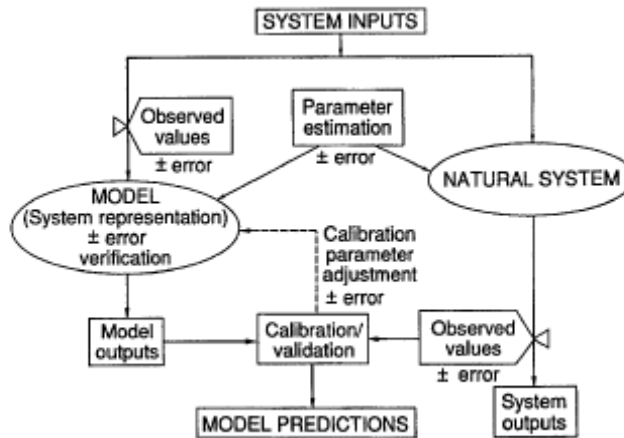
SYSTEM INPUTS

Observed values
± error

Parameter estimation
± error

MODEL
(System representation)
± error
verification

NATURAL SYSTEM

Calibration parameter adjustment
± error

Model outputs

Calibration/ validation

Observed values
± error

System outputs

MODEL PREDICTIONS